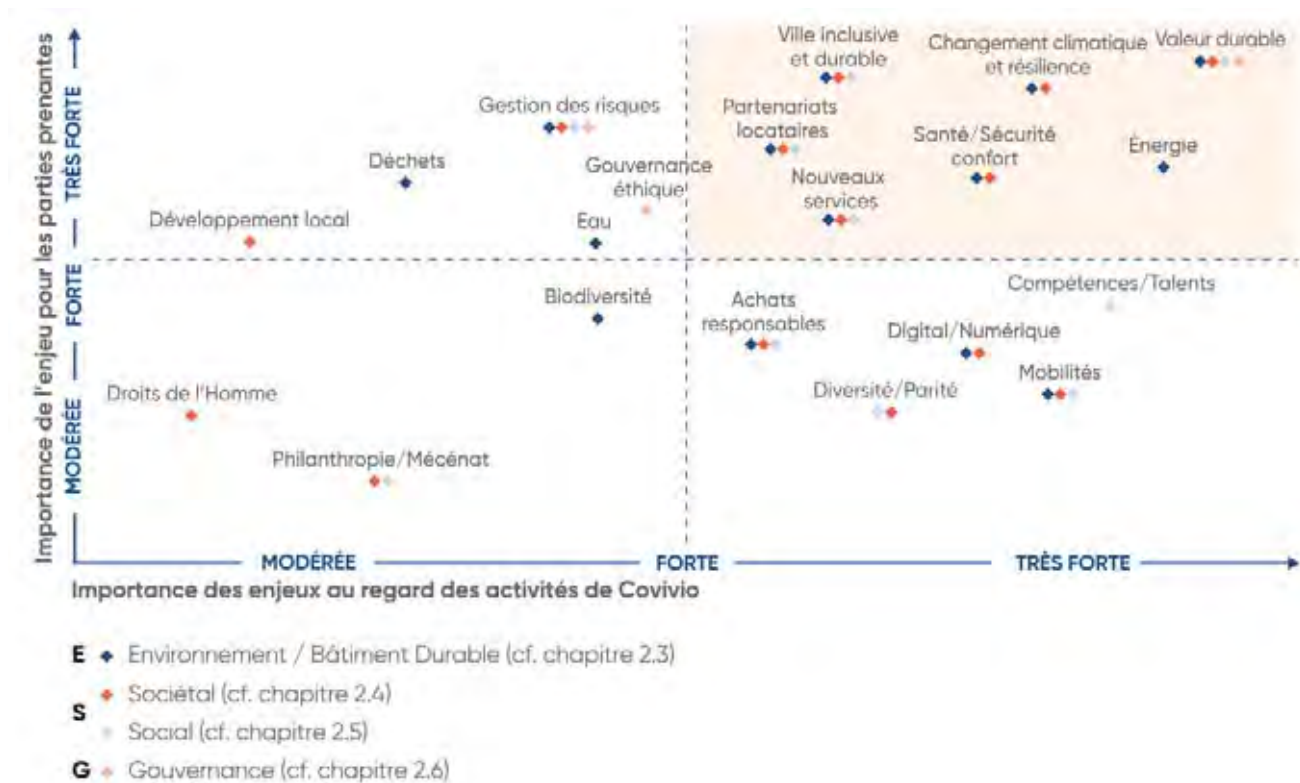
Importance de l'enjeu pour les parties prenantes

TRÈS FORTE

FORTE

MODÉRÉE

Ville inclusive et durable

Changement climatique et résilience

Valeur durable

Gestion des risques

Partenariats locataires

Santé/Sécurité confort

Énergie

Déchets

Gouvernance éthique

Nouveaux services

Développement local

Eau

Compétences/Talents

Biodiversité

Achats responsables

Digital/Numérique

Mobilités

Droits de l'Homme

Diversité/Parité

Philanthropie/Mécénat

MODÉRÉE

FORTE

TRÈS FORTE

Importance des enjeux au regard des activités de Covivio

E Environnement / Bâtiment Durable (cf. chapitre 2.3)

S Sociétal (cf. chapitre 2.4)

Social (cf. chapitre 2.5)

G Gouvernance (cf. chapitre 2.6)